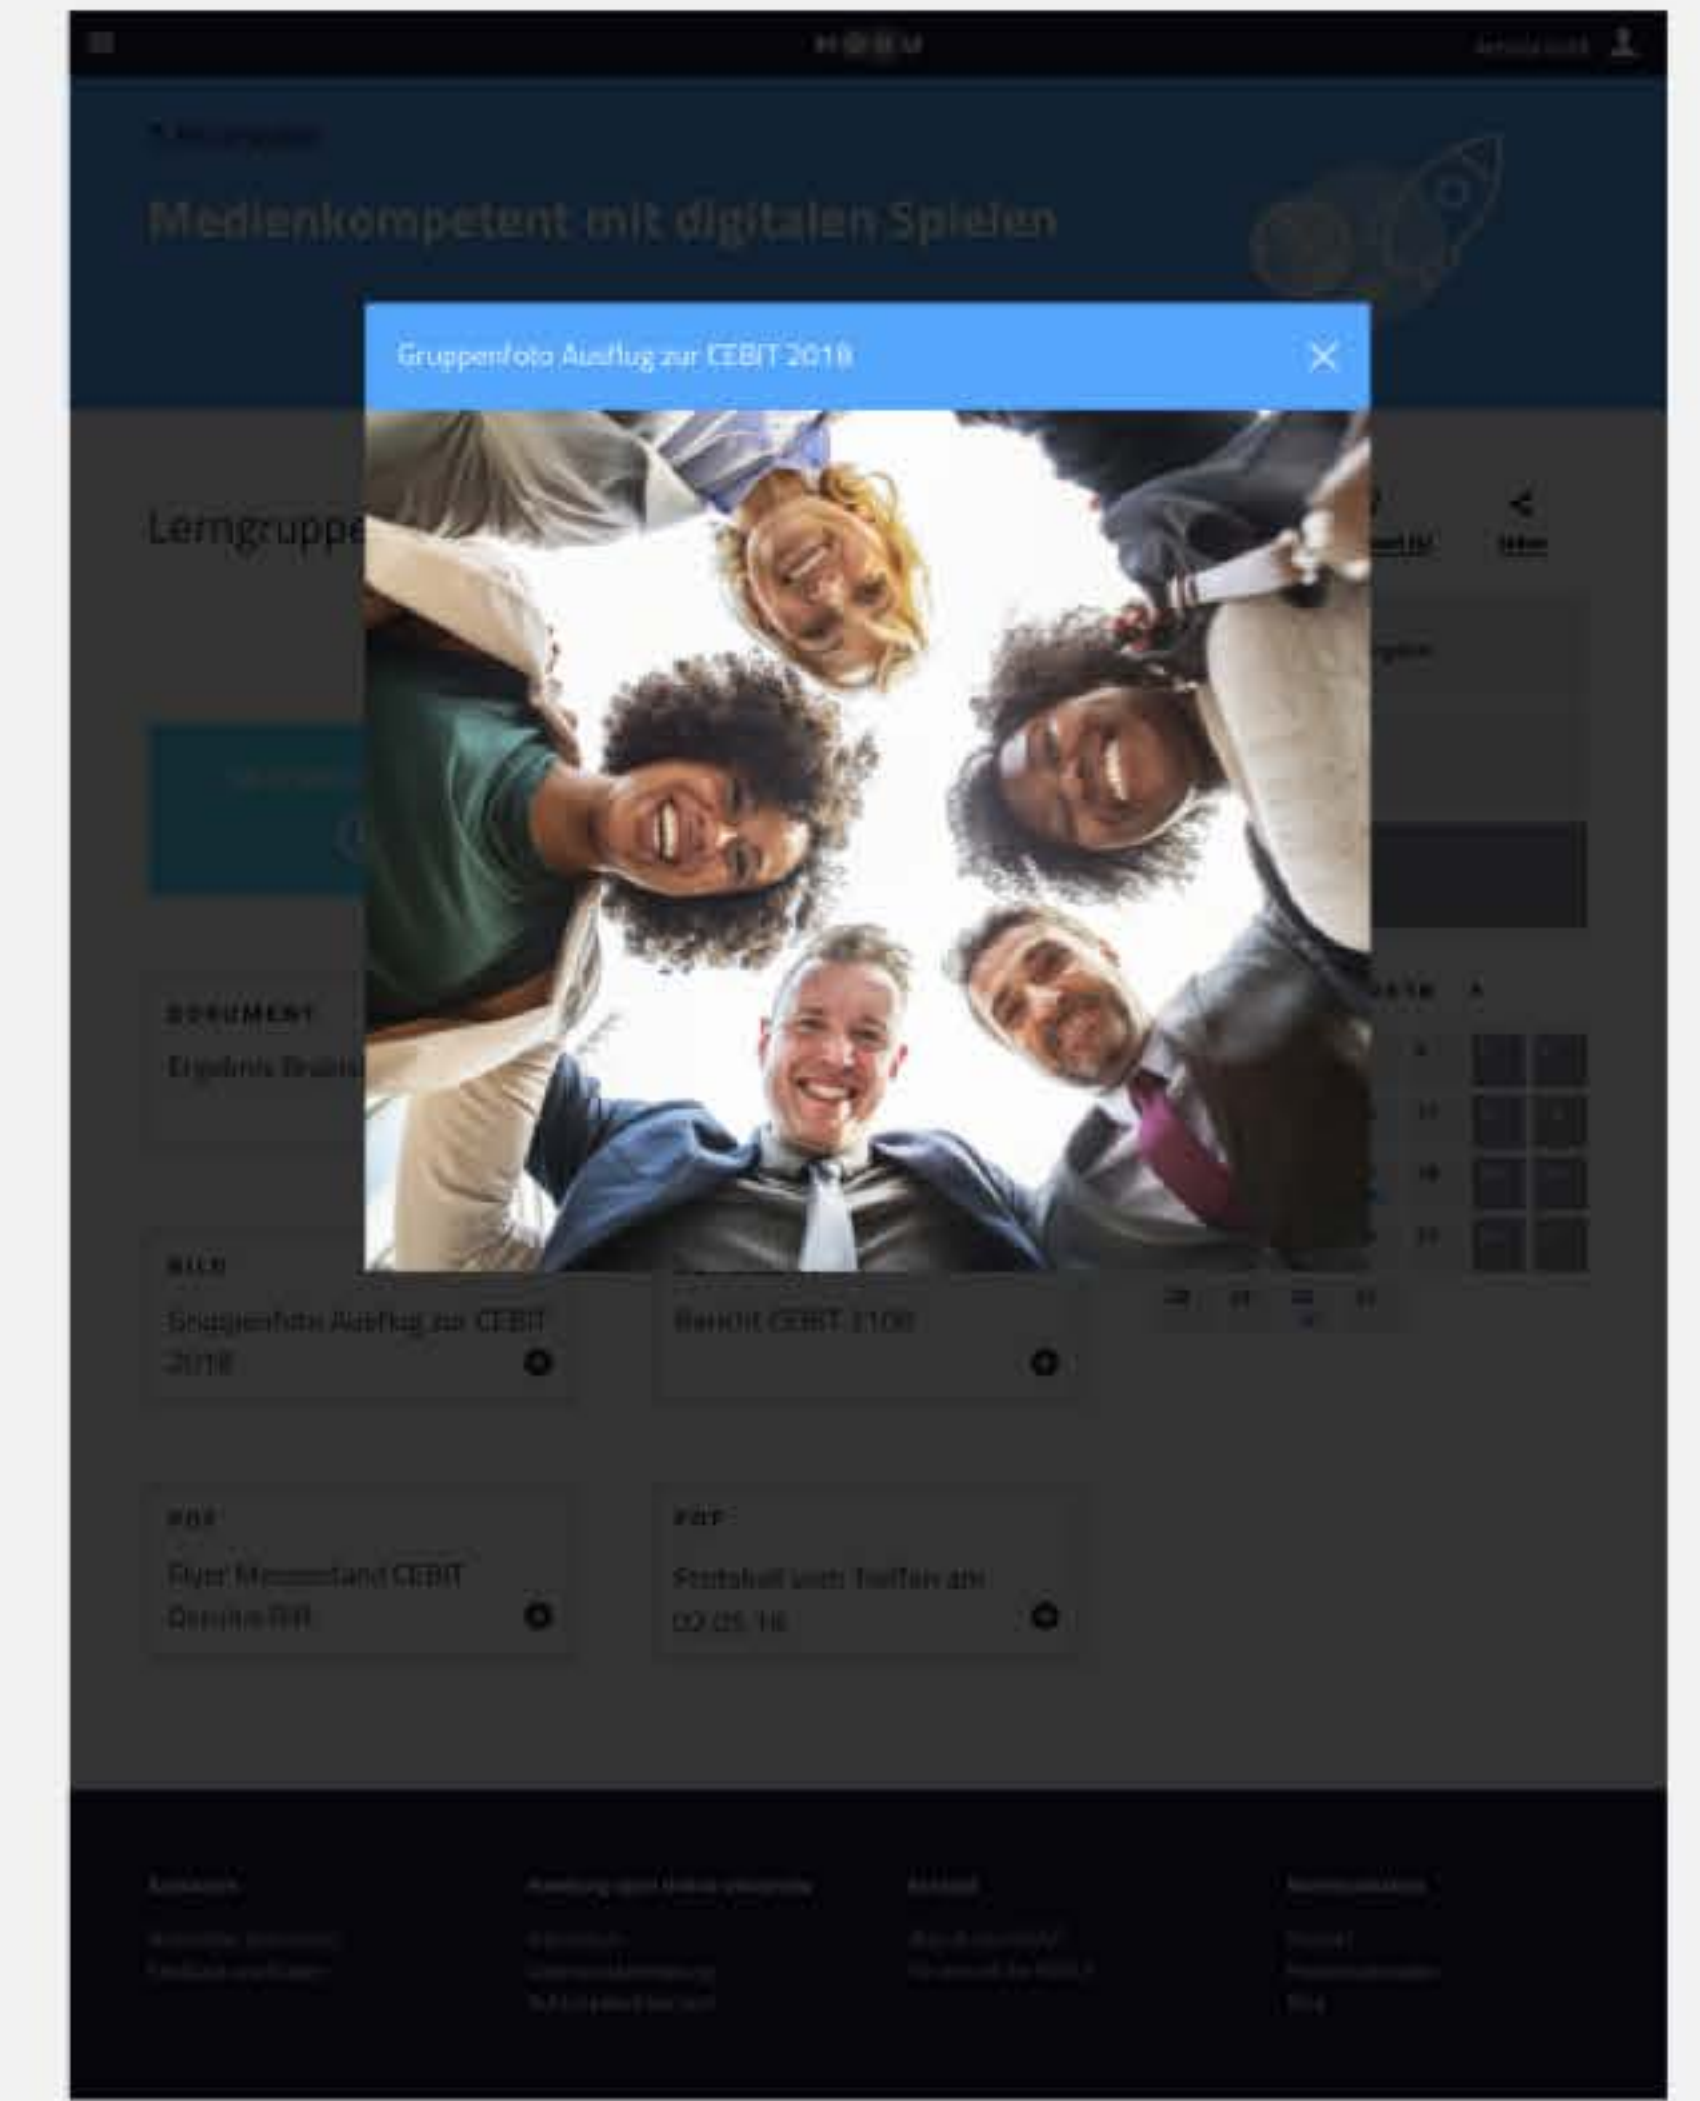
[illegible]

Medienkompetent mit digitalen Spielen

Gruppenfoto Ausflug zur CEBIT 2018

Lerngruppe

DOKUMENT

Ergebnis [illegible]

BILD

Gruppenfoto Ausflug zur CEBIT 2018

Bericht CEBIT 2108

PDF

Flyer Messestand CEBIT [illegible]

PDF

Protokoll vom Treffen am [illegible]

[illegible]